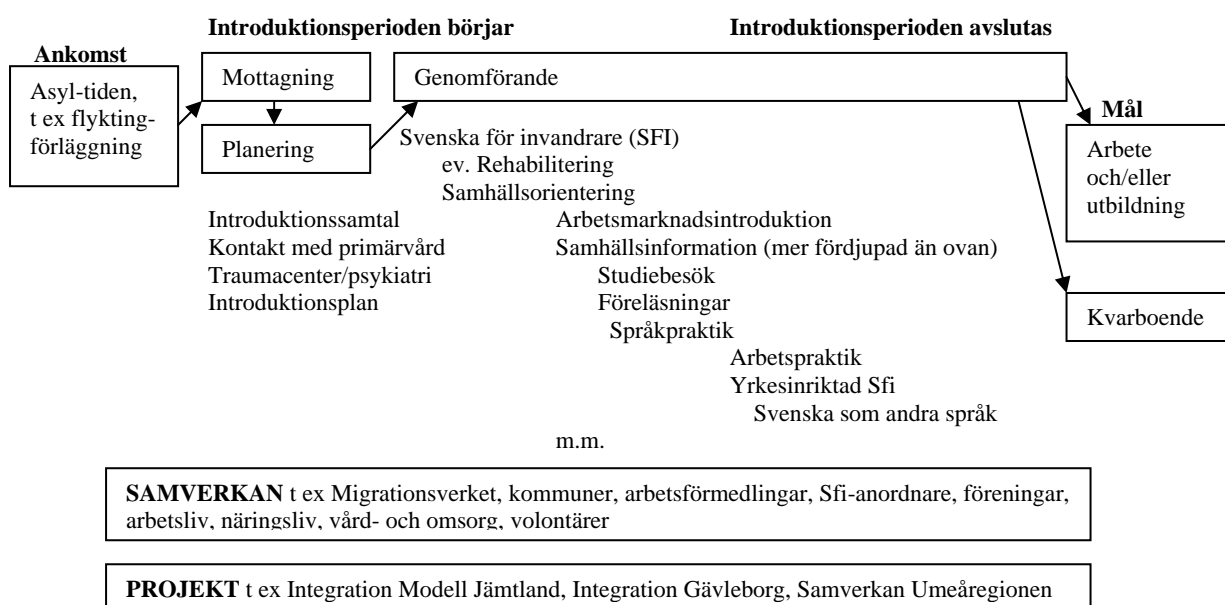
Introduktionsperioden börjar

Introduktionsperioden avslutas

Ankomst

Asyl-tiden, t ex flyktingförläggning

Mottagning

Planering

Genomförande

Mål

Arbete och/eller utbildning

Kvarboende

Svenska för invandrare (SFI)
ev. Rehabilitering
Samhällsorientering

Introduktionssamtal
Kontakt med primärvård
Traumacenter/psykiatri
Introduktionsplan

Arbetsmarknadsintroduktion
Samhällsinformation (mer fördjupad än ovan)
Studiebesök
Föreläsningar
Språkpraktik
Arbetspraktik
Yrkesinriktad Sfi
Svenska som andra språk

m.m.

**SAMVERKAN** t ex Migrationsverket, kommuner, arbetsförmedlingar, Sfi-anordnare, föreningar, arbetsliv, näringsliv, vård- och omsorg, volontärer

**PROJEKT** t ex Integration Modell Jämtland, Integration Gävleborg, Samverkan Umeåregionen